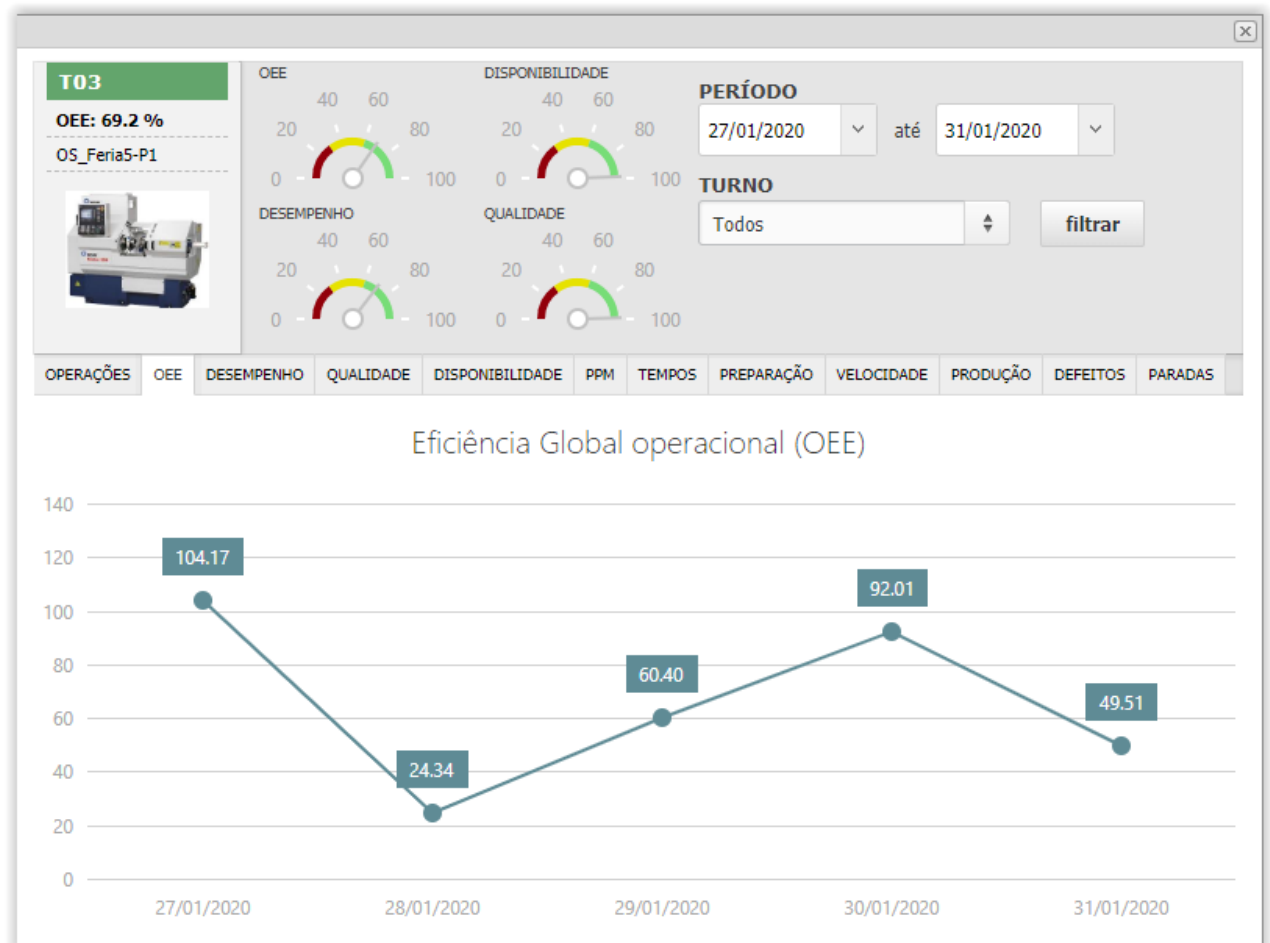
T03

OEE: 69.2 %

OS_Feria5-P1

OEE
0 20 40 60 80 100

DISPONIBILIDADE
0 20 40 60 80 100

DESEMPENHO
0 20 40 60 80 100

QUALIDADE
0 20 40 60 80 100

PERÍODO

27/01/2020 até 31/01/2020

TURNO

Todos

filtrar

OPERAÇÕES | OEE | DESEMPENHO | QUALIDADE | DISPONIBILIDADE | PPM | TEMPOS | PREPARAÇÃO | VELOCIDADE | PRODUÇÃO | DEFEITOS | PARADAS

Eficiência Global operacional (OEE)

140
120
100
80
60
40
20
0

104.17
24.34
60.40
92.01
49.51

27/01/2020 28/01/2020 29/01/2020 30/01/2020 31/01/2020